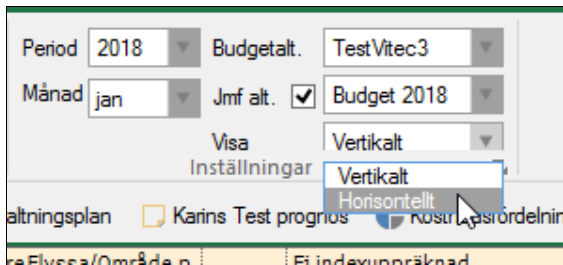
Period 2018

Budgetalt. TestVitec3

Månad jan

Jmf alt. ✓ Budget 2018

Visa Vertikalt

Inställningar

Vertikalt

Horisontellt

altningsplan

Karins Test prognos

Kostn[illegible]sfördelnin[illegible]

reElyssa/Område n

Ej indexuppräknad